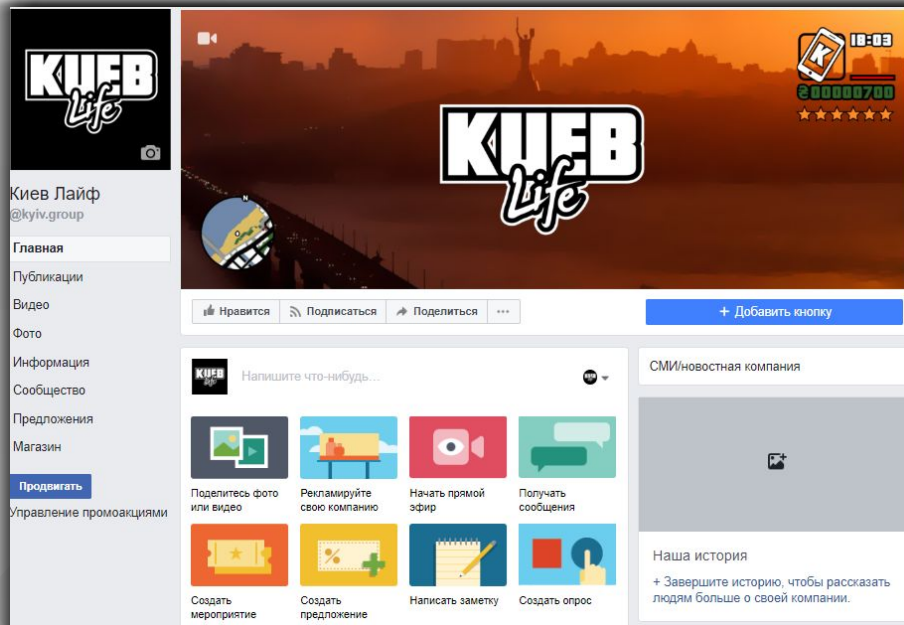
KUEB Life

Киев Лайф
@kyiv.group

Главная
Публикации
Видео
Фото
Информация
Сообщество
Предложения
Магазин

Продвигать
Управление промоакциями

18:03
$00000700

KUEB Life

Нравится
Подписаться
Поделиться
...

+ Добавить кнопку

KUEB Life
Напишите что-нибудь...

Поделитесь фото или видео
Рекламируйте свою компанию
Начать прямой эфир
Получать сообщения
Создать мероприятие
Создать предложение
Написать заметку
Создать опрос

СМИ/новостная компания

Наша история
+ Завершите историю, чтобы рассказать людям больше о своей компании.